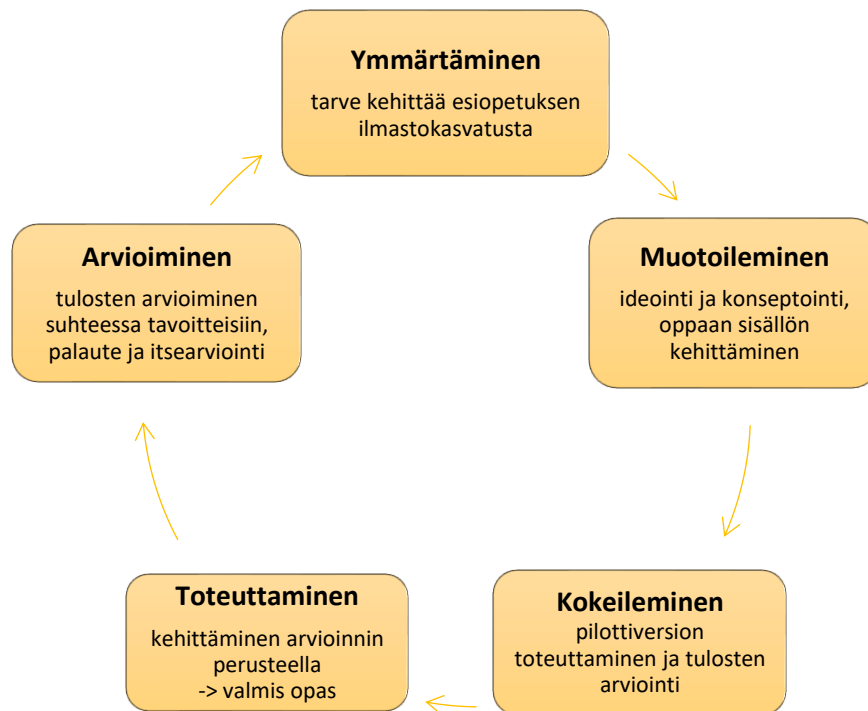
Ymmärtäminen
tarve kehittää esiopetuksen ilmastokasvatusta

Muotoileminen
ideointi ja konseptointi, oppaan sisällön kehittäminen

Kokeileminen
pilottiversion toteuttaminen ja tulosten arviointi

Toteuttaminen
kehittäminen arvioinnin perusteella
-> valmis opas

Arvioiminen
tulosten arvioiminen suhteessa tavoitteisiin, palaute ja itsearviointi